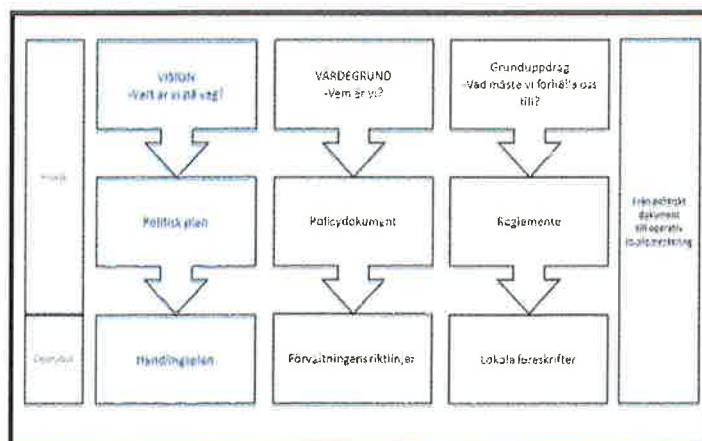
Politik

Operativt

VISION
-Vart är vi på väg?

Politisk plan

Handlingsplan

VÄRDEGRUND
-Vem är vi?

Policydokument

Förvaltningens riktlinjer

Grunduppdrag
-Vad måste vi förhålla oss till?

Reglemente

Lokala föreskrifter

Från abstrakt dokument till operativ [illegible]